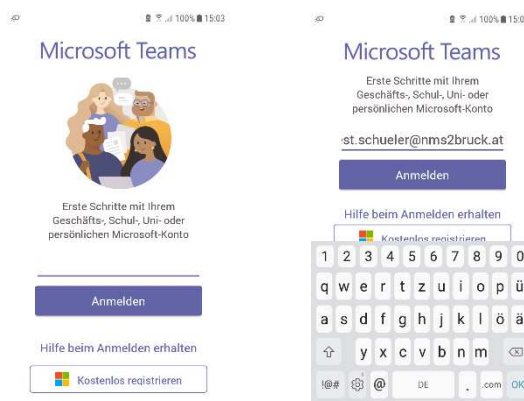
100% 15:03

Microsoft Teams

Erste Schritte mit Ihrem Geschäfts-, Schul-, Uni- oder persönlichen Microsoft-Konto

Anmelden

Hilfe beim Anmelden erhalten

Kostenlos registrieren

100% 15:0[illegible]

Microsoft Teams

Erste Schritte mit Ihrem Geschäfts-, Schul-, Uni- oder persönlichen Microsoft-Konto

st.schueler@nms2bruck.at

Anmelden

Hilfe beim Anmelden erhalten

Kostenlos registrieren

1 2 3 4 5 6 7 8 9 0

q w e r t z u i o p ü

a s d f g h j k l ö ä

y x c v b n m

!#@ , DE . .com OK